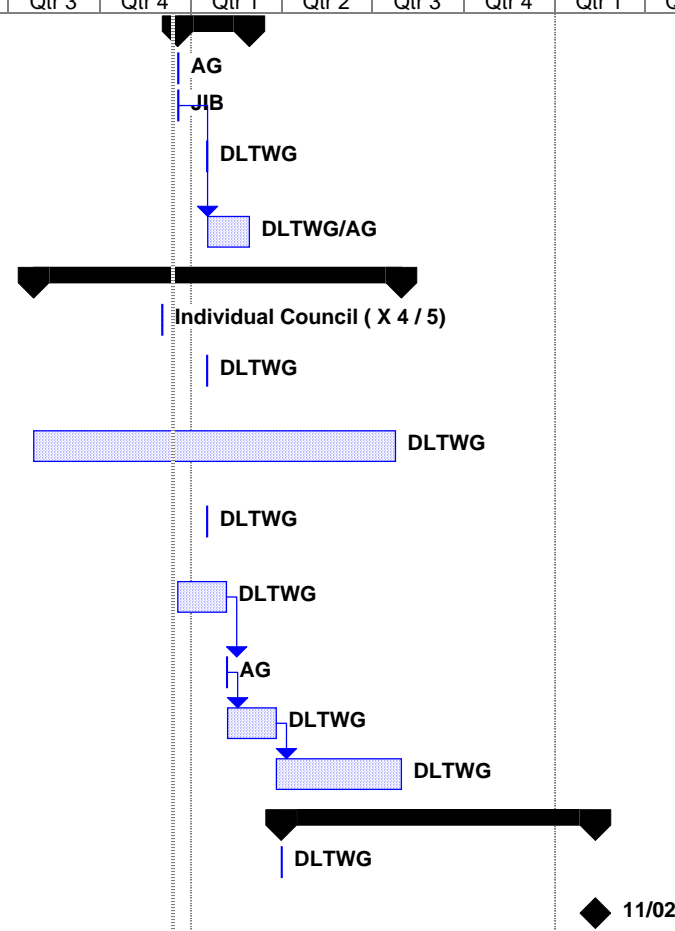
| Qtr 3 | Qtr 4 | Qtr 1 | Qtr 2 | Qtr 3 | Qtr 4 | Qtr 1 | Q |
|---|---|---|---|---|---|---|---|

AG

JIB

DLTWG

DLTWG/AG

Individual Council ( X 4 / 5)

DLTWG

DLTWG

DLTWG

DLTWG

AG

DLTWG

DLTWG

DLTWG

11/02